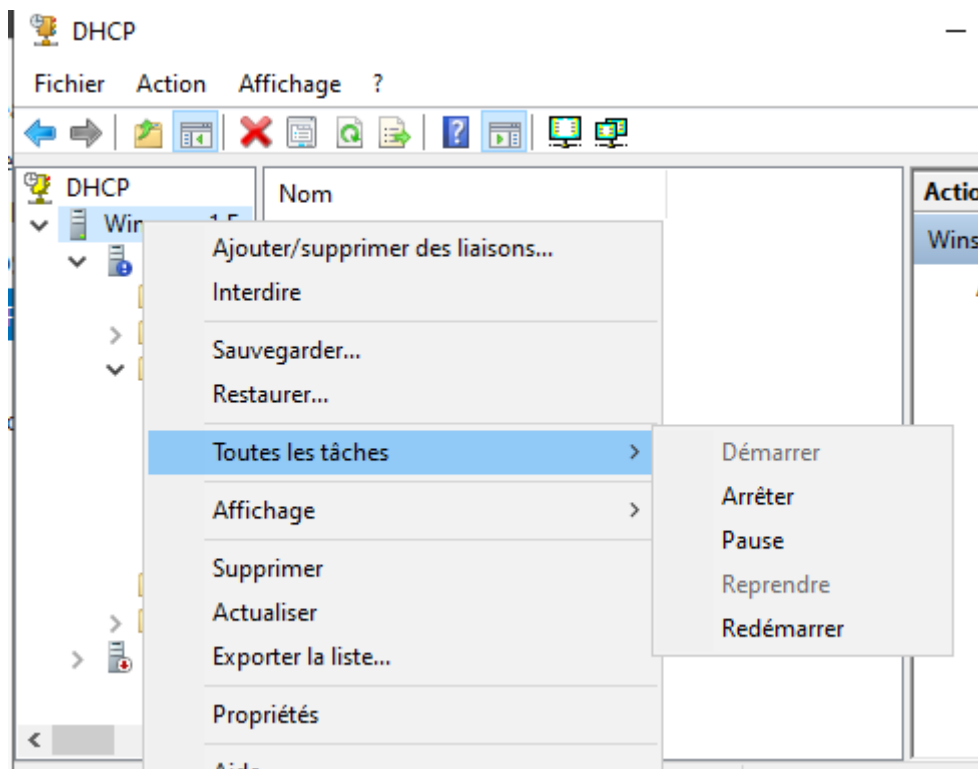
DHCP

Fichier Action Affichage ?

DHCP
Win 1.5

Nom

Actio
Wins

Ajouter/supprimer des liaisons...
Interdire
Sauvegarder...
Restaurer...
Toutes les tâches
Affichage
Supprimer
Actualiser
Exporter la liste...
Propriétés
Aide

Démarrer
Arrêter
Pause
Reprendre
Redémarrer